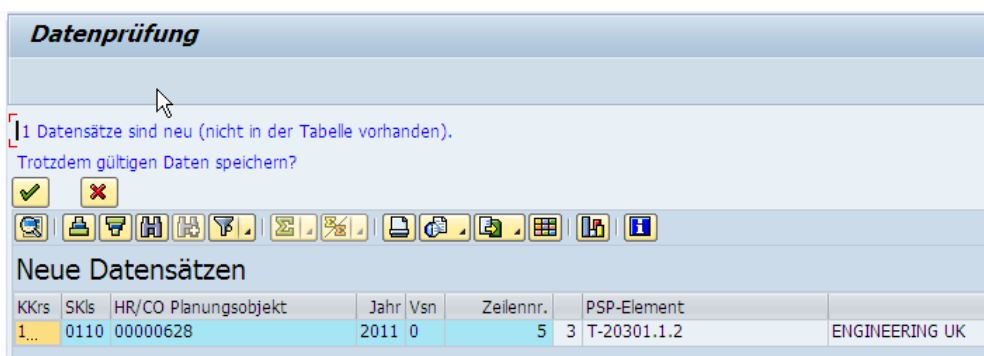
Datenprüfung

1 Datensätze sind neu (nicht in der Tabelle vorhanden).
Trotzdem gültigen Daten speichern?

Neue Datensätzen

| KKrs | SKls | HR/CO Planungsobjekt | Jahr | Vsn | Zeilennr. | | PSP-Element | |
|---|---|---|---|---|---|---|---|---|
| 1... | 0110 | 00000628 | 2011 | 0 | 5 | 3 | T-20301.1.2 | ENGINEERING UK |